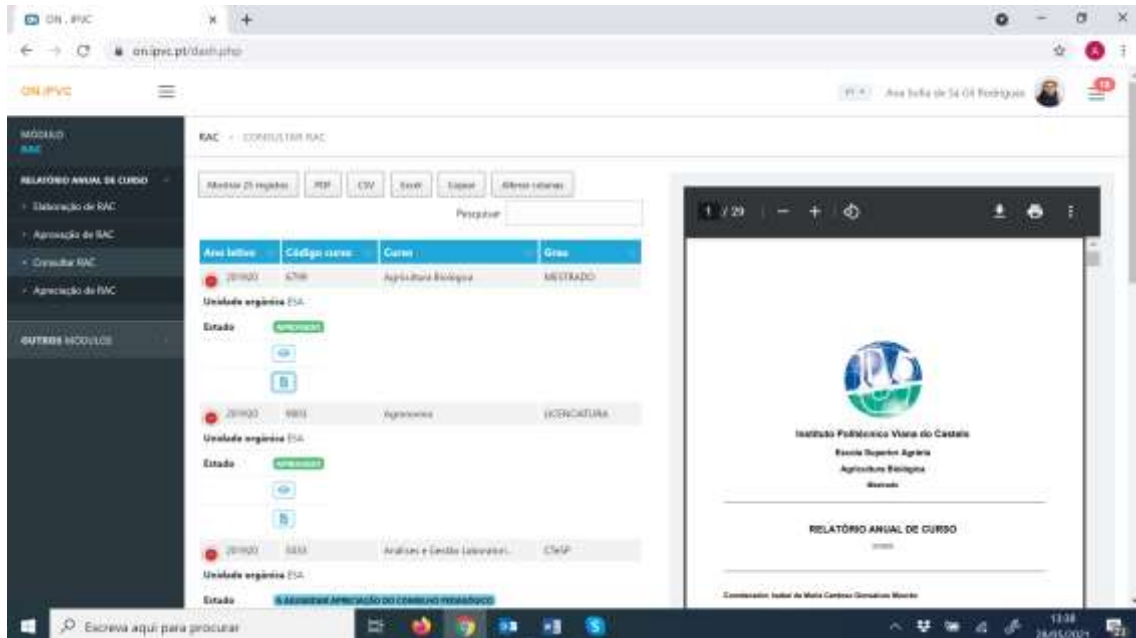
ON.IPVC
on.ipvc.pt/dash.php

ON.IPVC

PT Ana Sofia de Sá Gil Rodrigues

MÓDULO
RAC

RELATÓRIO ANUAL DE CURSO
Elaboração de RAC
Aprovação de RAC
Consultar RAC
Apreciação de RAC

OUTROS MÓDULOS

RAC - CONSULTAR RAC

Mostrar 25 registos | PDF | CSV | Excel | Copiar | Alterar colunas

Pesquisar

| Ano letivo | Código curso | Curso | Grau |
|---|---|---|---|
| 2019/20 | 6799 | Agricultura Biológica | MESTRADO |

Unidade orgânica ESA
Estado APROVADO

| 2019/20 | 9003 | Agronomia | LICENCIATURA |
|---|---|---|---|

Unidade orgânica ESA
Estado APROVADO

| 2019/20 | 5033 | Análises e Gestão Laboratori... | CTeSP |
|---|---|---|---|

Unidade orgânica ESA
Estado A AGUARDAR APRECIAÇÃO DO CONSELHO PEDAGÓGICO

1 / 29

Instituto Politécnico Viana do Castelo
Escola Superior Agrária
Agricultura Biológica
Mestrado

RELATÓRIO ANUAL DE CURSO
2019/20

Coordenador Isabel de Maria Cardoso Gonçalves Mourão

Escreva aqui para procurar

13:38
26/05/2021